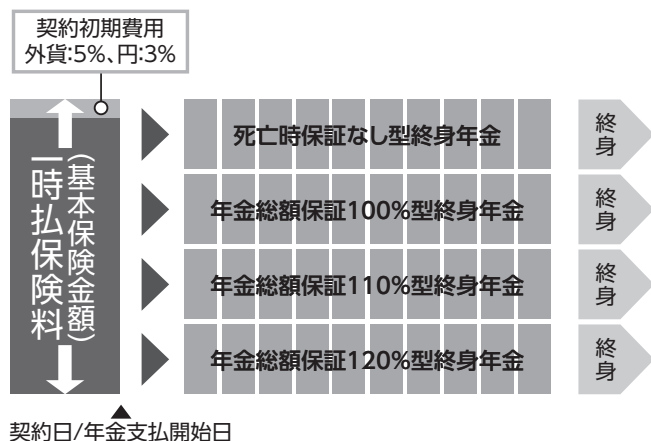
契約初期費用
外貨:5%、円:3%

一時払保険料
(基本保険金額)

死亡時保証なし型終身年金

終身

年金総額保証100%型終身年金

終身

年金総額保証110%型終身年金

終身

年金総額保証120%型終身年金

終身

契約日/年金支払開始日